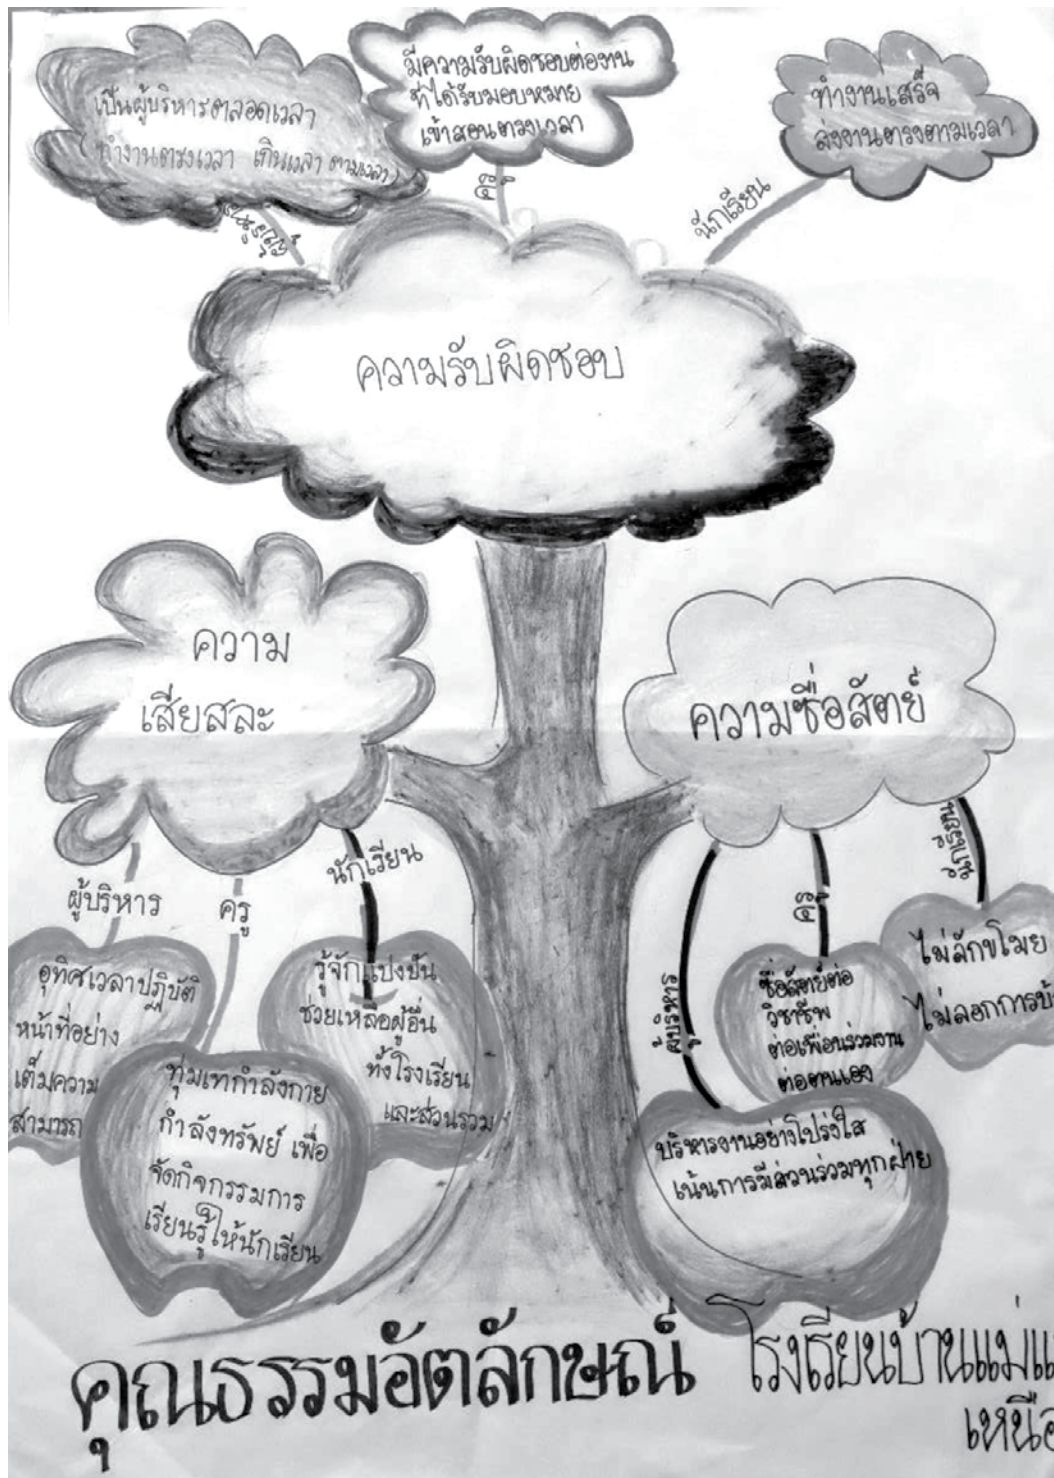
เป็นผู้บริหารตลอดเวลา ทำงานตรงเวลา เกินเวลา ตามเวลา

มีความรับผิดชอบต่องาน ที่ได้รับมอบหมาย เข้าสอนตรงเวลา

ทำงานเสร็จ ส่งงานตรงตามเวลา

ผู้บริหาร

ครู

นักเรียน

ความรับผิดชอบ

ความ เสียสละ

ความซื่อสัตย์

ผู้บริหาร

ครู

นักเรียน

อุทิศเวลาปฏิบัติหน้าที่อย่างเต็มความสามารถ

ทุ่มเทกำลังกาย กำลังทรัพย์ เพื่อจัดกิจกรรมการเรียนรู้ให้นักเรียน

รู้จักแบ่งปัน ช่วยเหลือผู้อื่น ทั้งโรงเรียน และส่วนรวม

ผู้บริหาร

ครู

นักเรียน

ซื่อสัตย์ต่อวิชาชีพ ต่อเพื่อนร่วมงาน ต่อตนเอง

ไม่ลักขโมย ไม่ลอกการบ้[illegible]

บริหารงานอย่างโปร่งใส เน้นการมีส่วนร่วมทุกฝ่าย

คุณธรรมอัตลักษณ์ โรงเรียนบ้านแม่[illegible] เหนือ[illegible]